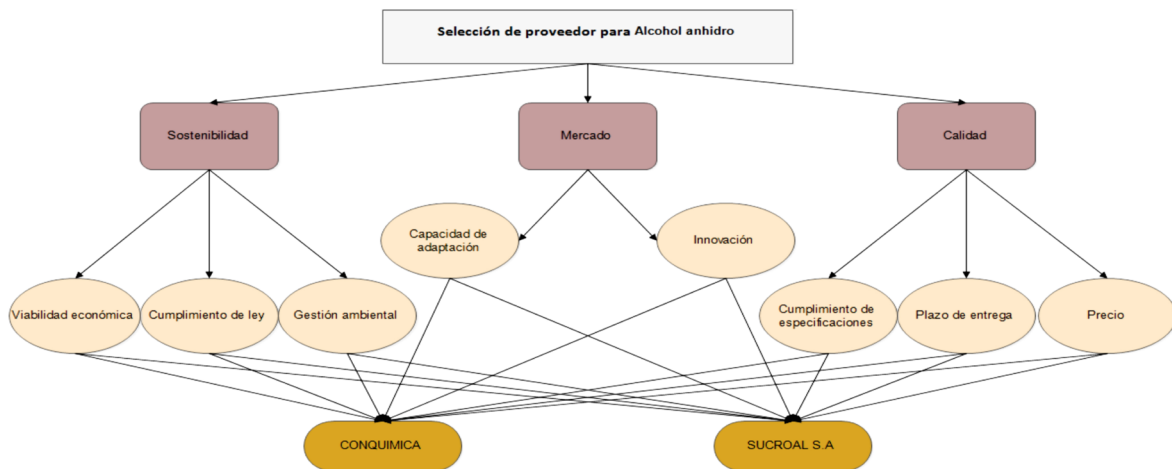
Selección de proveedor para Alcohol anhidro

Sostenibilidad

Mercado

Calidad

Capacidad de adaptación

Innovación

Viabilidad económica

Cumplimiento de ley

Gestión ambiental

Cumplimiento de especificaciones

Plazo de entrega

Precio

CONQUIMICA

SUCROAL S.A